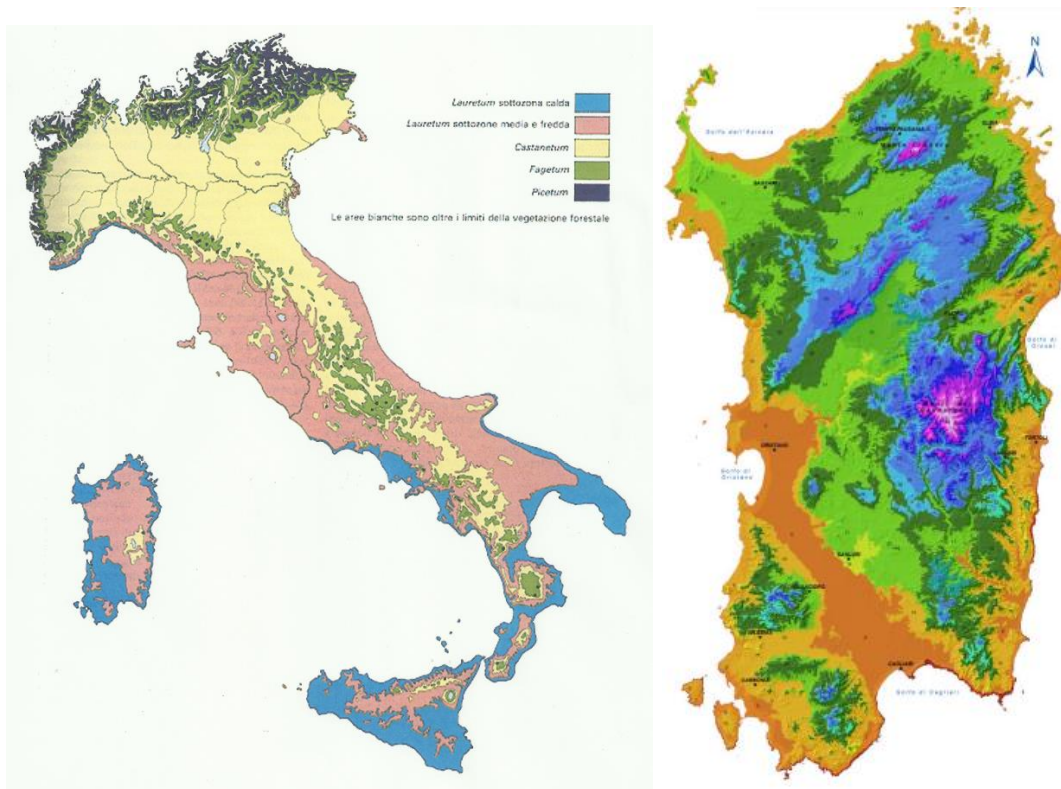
Lauretum sottozona calda
Lauretum sottozone media e fredda
Castanetum
Fagetum
Picetum
Le aree bianche sono oltre i limiti della vegetazione forestale

N
Golfo dell'Asinara
Golfo di Orosei
Golfo di Oristano
Golfo di Cagliari
Cagliari
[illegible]